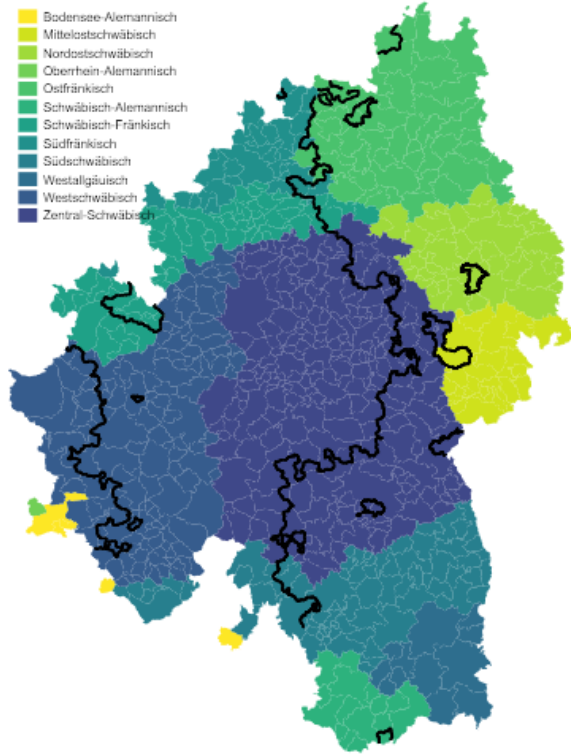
Bodensee-Alemannisch
Mittelostschwäbisch
Nordostschwäbisch
Oberrhein-Alemannisch
Ostfränkisch
Schwäbisch-Alemannisch
Schwäbisch-Fränkisch
Südfränkisch
Südschwäbisch
Westallgäuisch
Westschwäbisch
Zentral-Schwäbisch